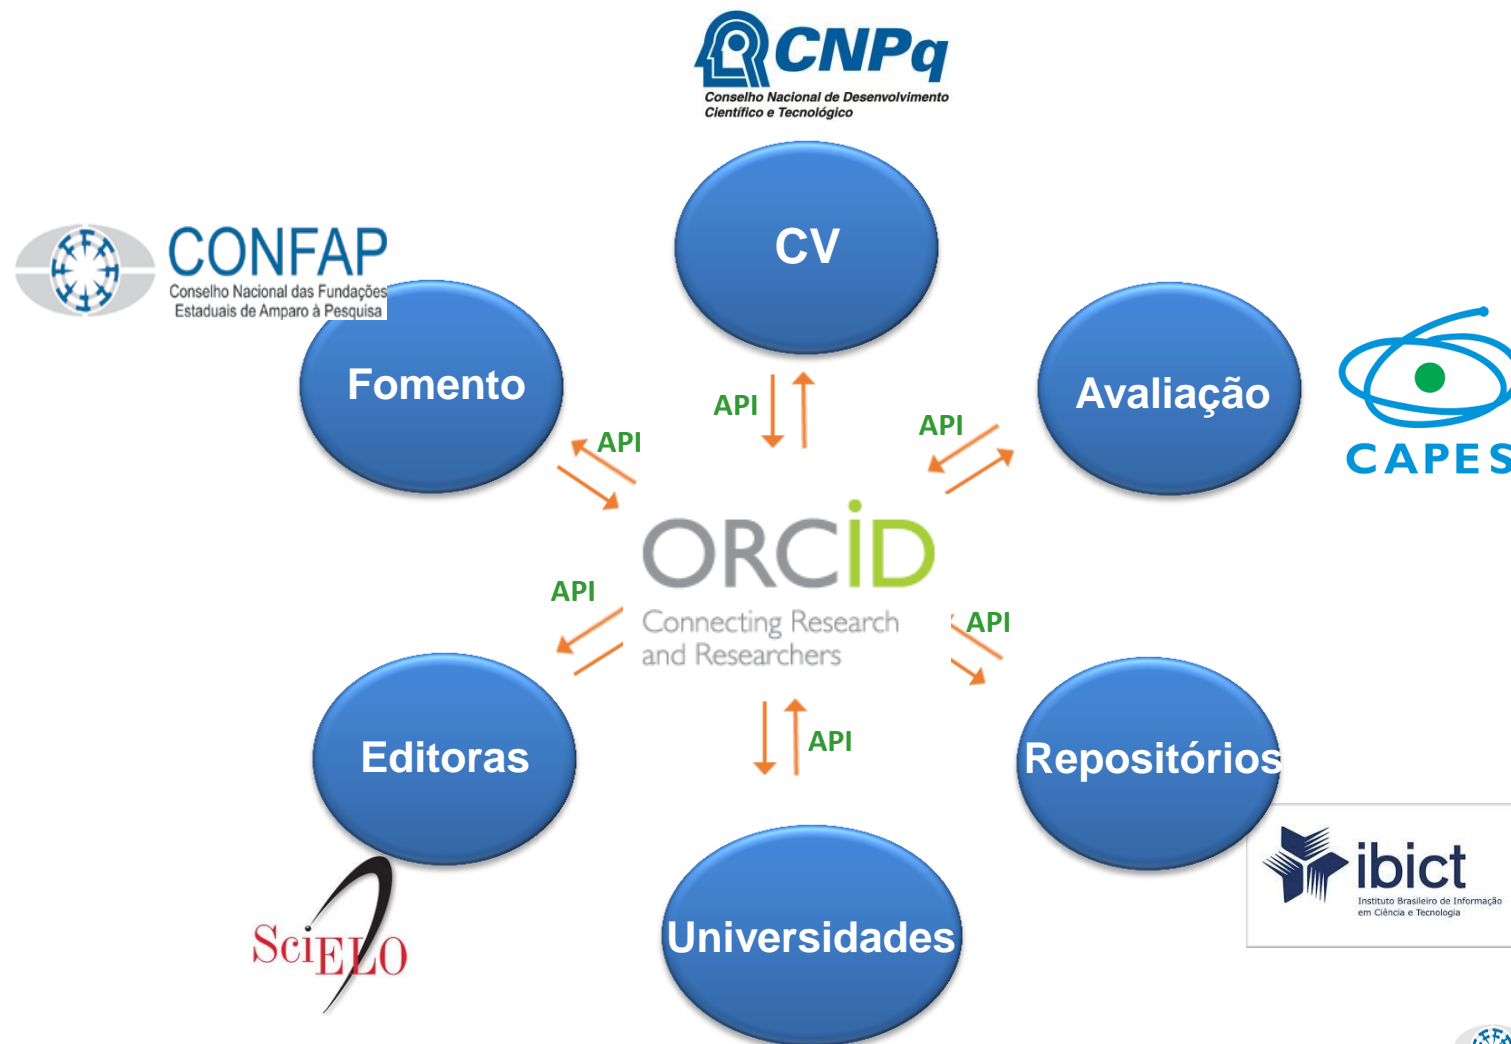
CNPq
Conselho Nacional de Desenvolvimento Científico e Tecnológico

CONFAP
Conselho Nacional das Fundações Estaduais de Amparo à Pesquisa

CV

Fomento

Avaliação

CAPES

API

API

API

ORCID
Connecting Research and Researchers

API

API

API

Editoras

Repositórios

ibict
Instituto Brasileiro de Informação em Ciência e Tecnologia

Universidades

SciELO